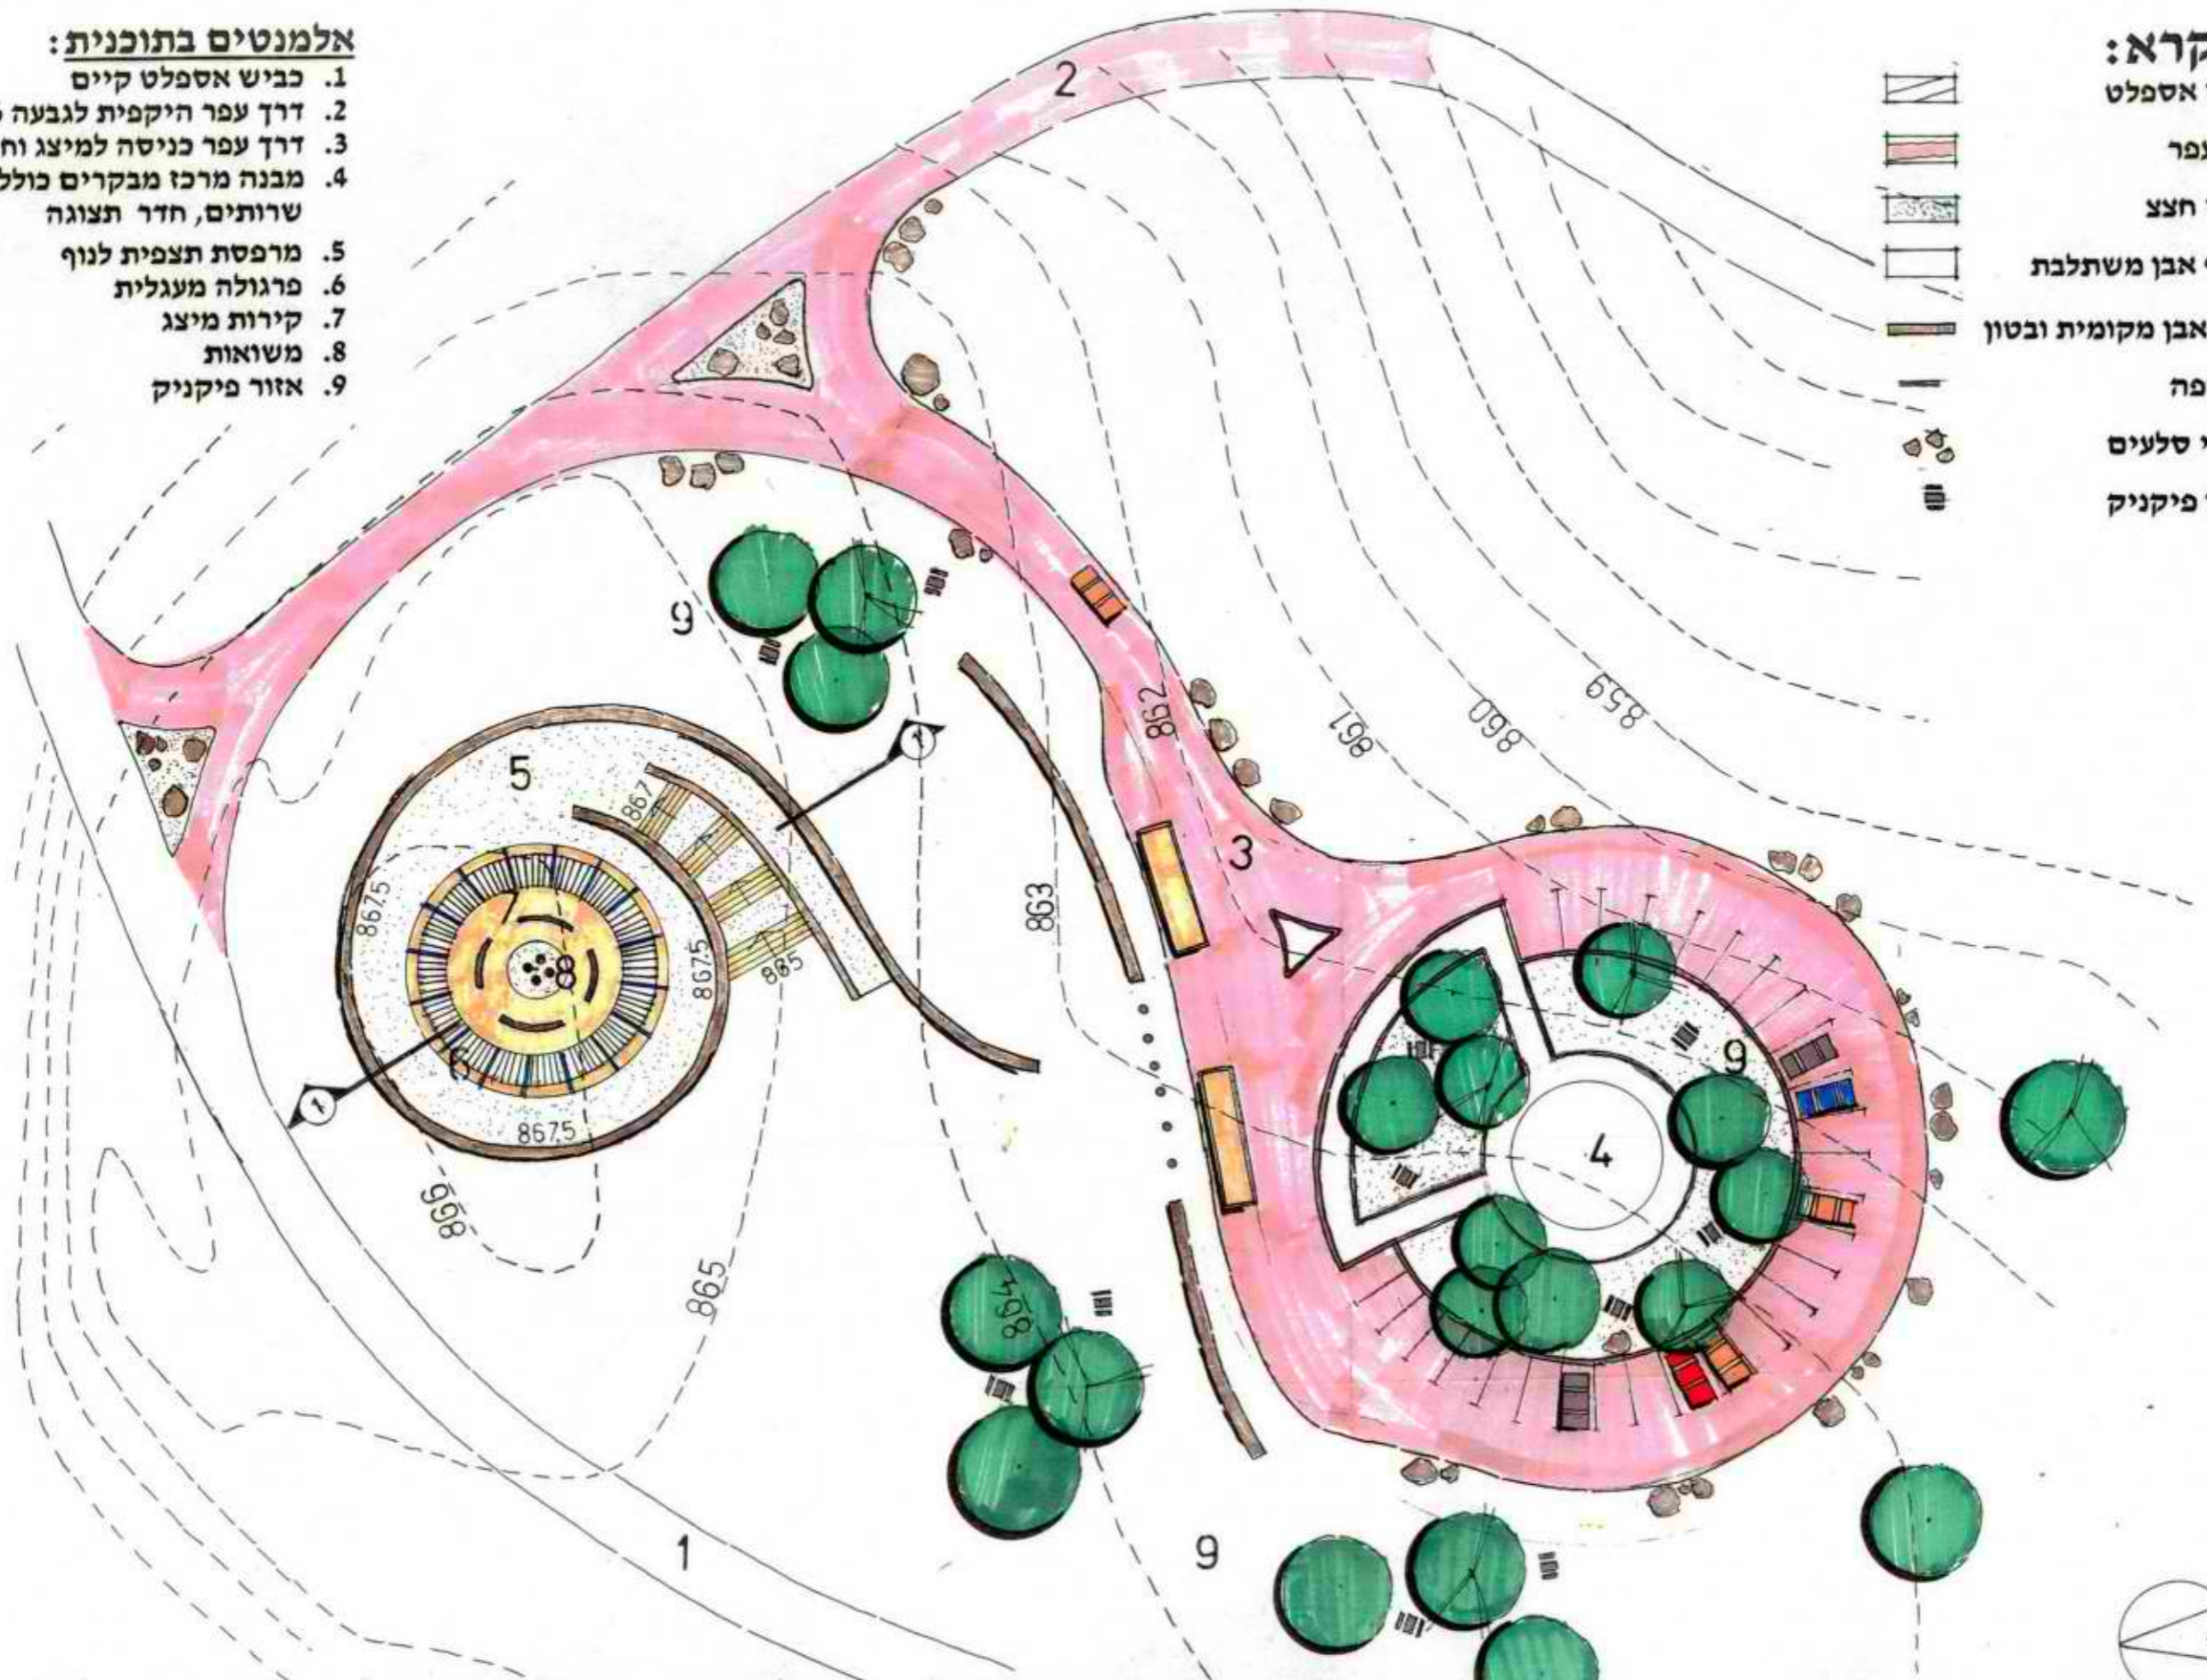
אלמנטים בתוכנית:
1. כביש אספלט קיים
2. דרך עפר היקפית לגבעה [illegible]
3. דרך עפר כניסה למיצג וח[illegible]
4. מבנה מרכז מבקרים כולל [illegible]
שרותים, חדר תצוגה
5. מרפסת תצפית לנוף
6. פרגולה מעגלית
7. קירות מיצג
8. משואות
9. אזור פיקניק

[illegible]קרא:
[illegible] אספלט
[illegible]פר
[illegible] חצץ
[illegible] אבן משתלבת
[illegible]אבן מקומית ובטון
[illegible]פה
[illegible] סלעים
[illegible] פיקניק

2
9
5
867
867.5
867.5
865
867.5
7
8
6
862
861
860
859
863
3
4
9
866
865
864
1
9